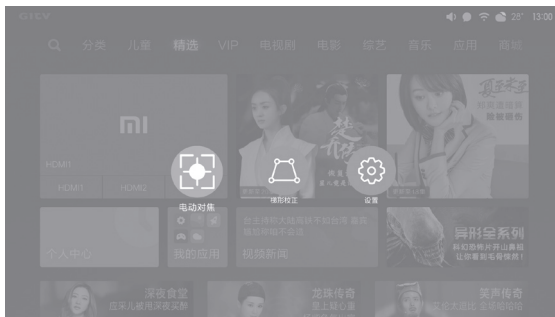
CIBN TV

23° 13:00

分类 儿童 精选 VIP 电视剧 电影 综艺 音乐 应用 眼睛

mi

HDMI

HDMI1 HDMI2

个人中心

我的应用

电动对焦

梯形校正

设置

榜额新闻

霸王来了

异形兽系列

深夜食堂

龙珠传奇

美声传奇